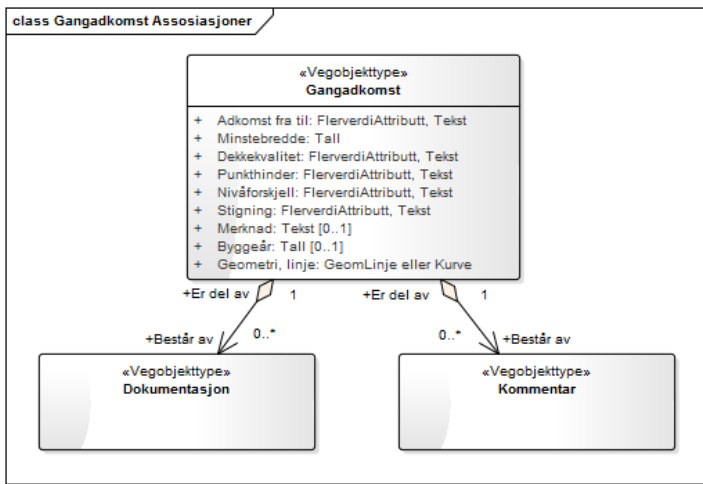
class Gangadkomst Assosiasjoner

«Vegobjekttype»
Gangadkomst

+ Adkomst fra til: FlerverdiAttributt, Tekst
+ Minstebredde: Tall
+ Dekkekvalitet: FlerverdiAttributt, Tekst
+ Punkthinder: FlerverdiAttributt, Tekst
+ Nivåforskjell: FlerverdiAttributt, Tekst
+ Stigning: FlerverdiAttributt, Tekst
+ Merknad: Tekst [0..1]
+ Byggeår: Tall [0..1]
+ Geometri, linje: GeomLinje eller Kurve

+Er del av 1
+Består av 0..*

+Er del av 1
0..* +Består av

«Vegobjekttype»
Dokumentasjon

«Vegobjekttype»
Kommentar